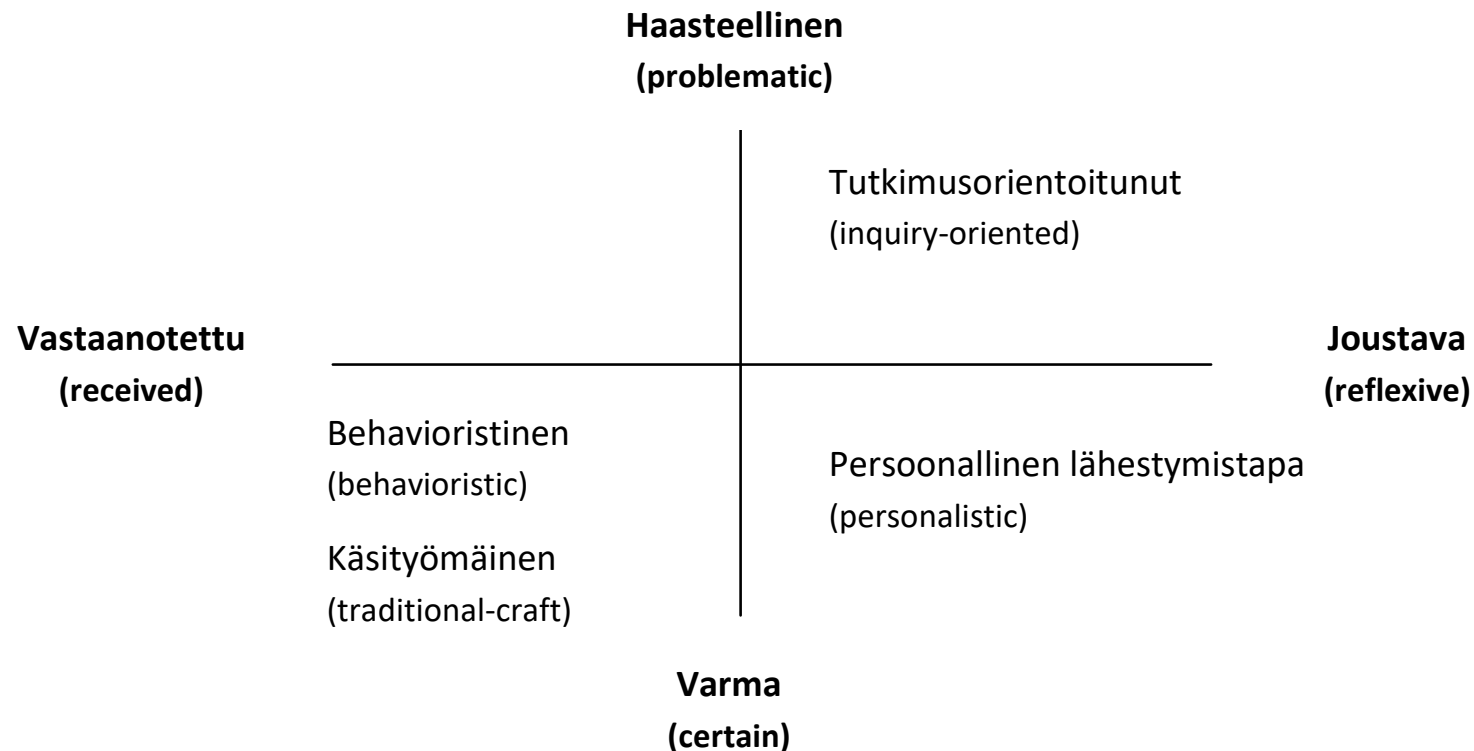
Haasteellinen
(problematic)

Tutkimusorientoitunut
(inquiry-oriented)

Vastaanotettu
(received)

Joustava
(reflexive)

Behavioristinen
(behavioristic)

Persoonallinen lähestymistapa
(personalistic)

Käsityömäinen
(traditional-craft)

Varma
(certain)